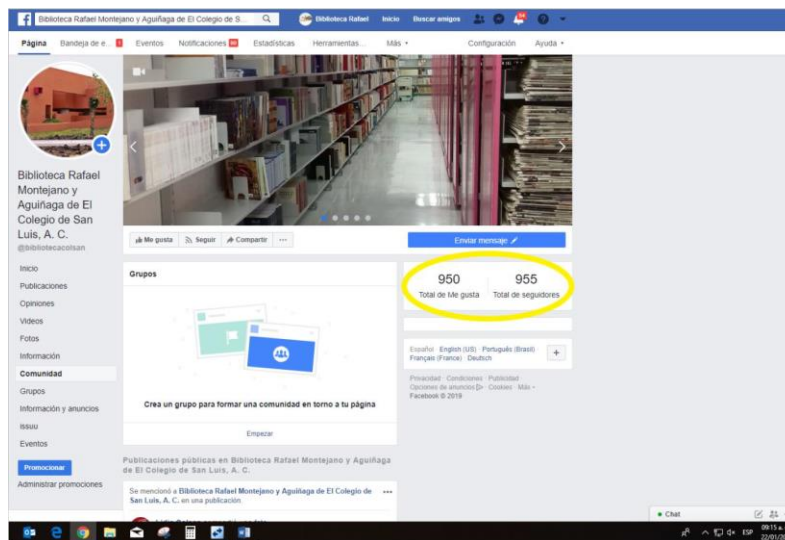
Biblioteca Rafael Montejano y Aguiñaga de El Colegio de S...

Biblioteca Rafael Inicio Buscar amigos

Página Bandeja de e... Eventos Notificaciones Estadísticas Herramientas... Más Configuración Ayuda

Biblioteca Rafael Montejano y Aguiñaga de El Colegio de San Luis, A. C.

@bibliotecacolsan

Inicio

Publicaciones

Opiniones

Videos

Fotos

Información

Comunidad

Grupos

Información y anuncios

issuu

Eventos

Promocionar

Administrar promociones

Me gusta Seguir Compartir ···

Enviar mensaje

Grupos

Crea un grupo para formar una comunidad en torno a tu página

Empezar

Publicaciones públicas en Biblioteca Rafael Montejano y Aguiñaga de El Colegio de San Luis, A. C.

Se mencionó a Biblioteca Rafael Montejano y Aguiñaga de El Colegio de San Luis, A. C. en una publicación

950 Total de Me gusta

955 Total de seguidores

Español · English (US) · Português (Brasil) · Français (France) · Deutsch

Privacidad · Condiciones · Publicidad · Opciones de anuncios · Cookies · Más · Facebook © 2019

Chat

ESP 09:15 a. 22/01/2